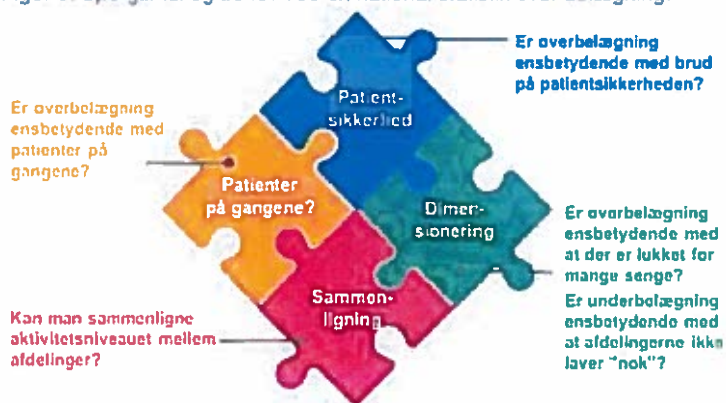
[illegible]

Er overbelægning ensbetydende med brud på patientsikkerheden?

Er overbelægning ensbetydende med patienter på gangene?

Patient-sikkerhed

Patienter på gangene?

Dimen-sionering

Er overbelægning ensbetydende med at der er lukket for mange senge?

Sammen-ligning

Er underbelægning ensbetydende med at afdelingerne ikke laver "nok"?

Kan man sammenligne aktivitetsniveauet mellem afdelinger?